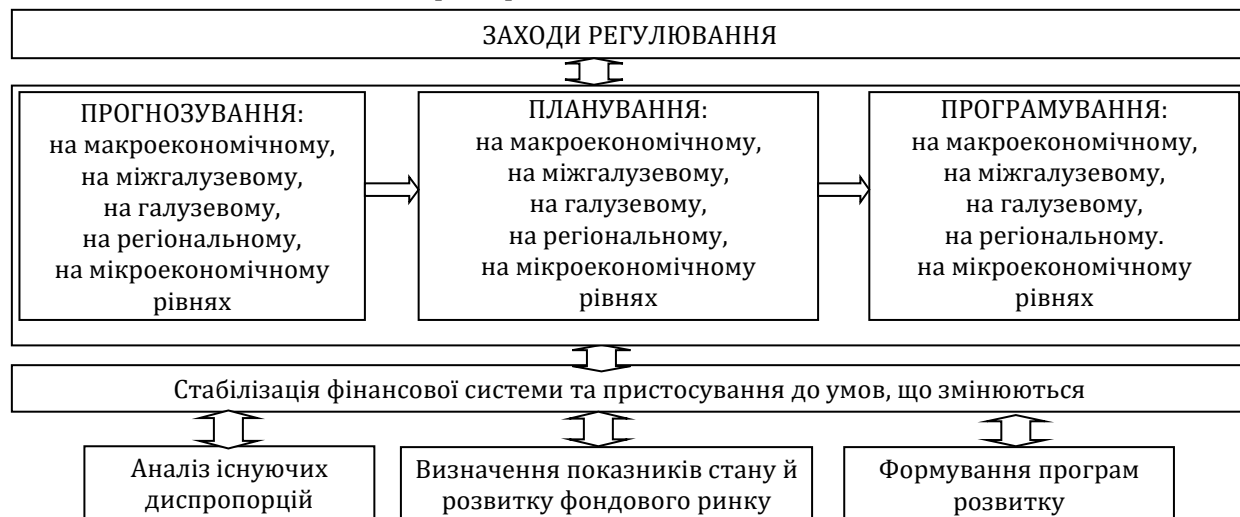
ЗАХОДИ РЕГУЛЮВАННЯ

ПРОГНОЗУВАННЯ:
на макроекономічному,
на міжгалузевому,
на галузевому,
на регіональному,
на мікроекономічному
рівнях

ПЛАНУВАННЯ:
на макроекономічному,
на міжгалузевому,
на галузевому,
на регіональному,
на мікроекономічному
рівнях

ПРОГРАМУВАННЯ:
на макроекономічному,
на міжгалузевому,
на галузевому,
на регіональному.
на мікроекономічному
рівнях

Стабілізація фінансової системи та пристосування до умов, що змінюються

Аналіз існуючих диспропорцій

Визначення показників стану й розвитку фондового ринку

Формування програм розвитку